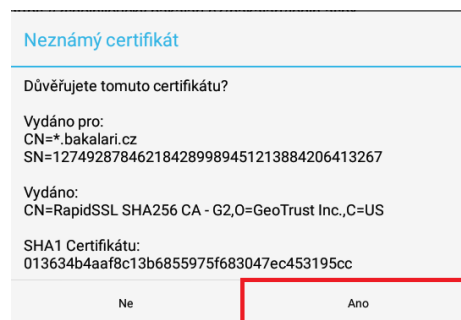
Neznámý certifikát

Důvěřujete tomuto certifikátu?

Vydáno pro:
CN=*.bakalari.cz
SN=127492878462184289989451213884206413267

Vydáno:
CN=RapidSSL SHA256 CA - G2,O=GeoTrust Inc.,C=US

SHA1 Certifikátu:
013634b4aaf8c13b6855975f683047ec453195cc

Ne

Ano